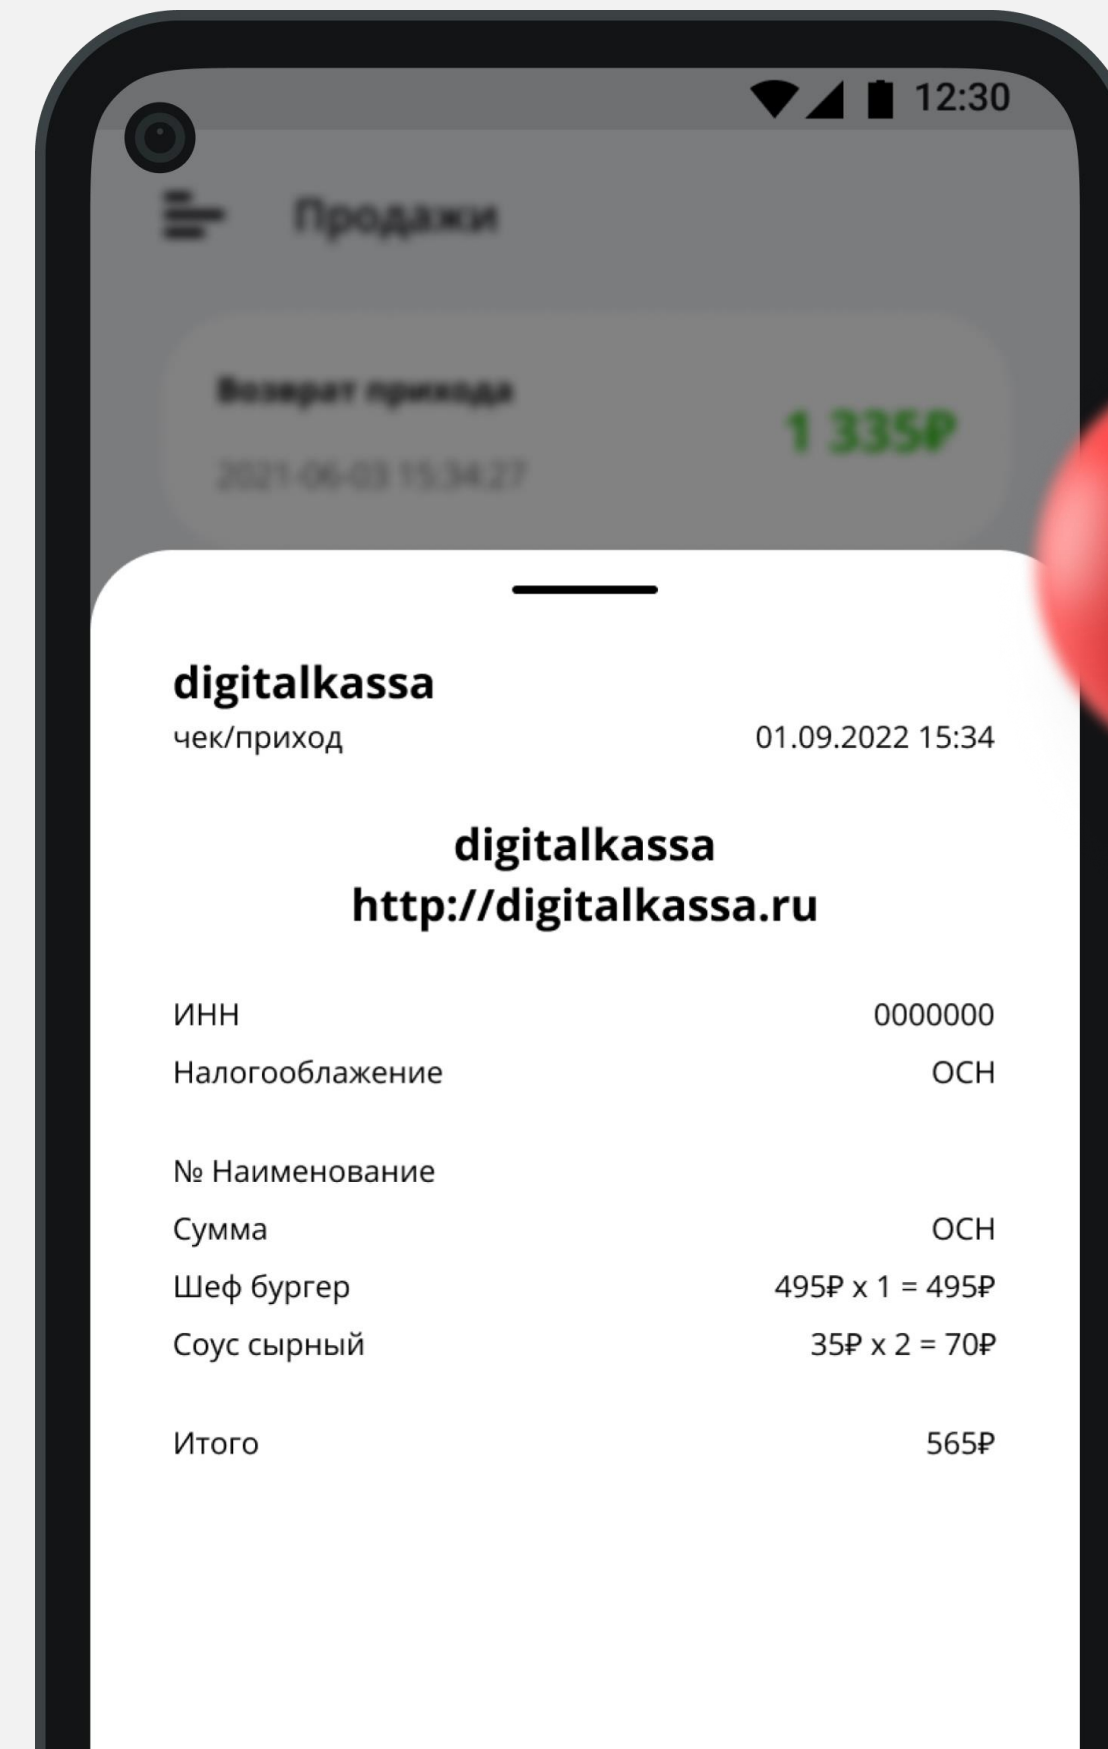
12:30

Продажи

Возврат прихода
2021-06-03 15:34:27
1 335₽

digitalkassa
чек/приход 01.09.2022 15:34

digitalkassa
http://digitalkassa.ru

ИНН 0000000
Налогооблажение ОСН

№ Наименование
Сумма ОСН
Шеф бургер 495₽ x 1 = 495₽
Соус сырный 35₽ x 2 = 70₽

Итого 565₽